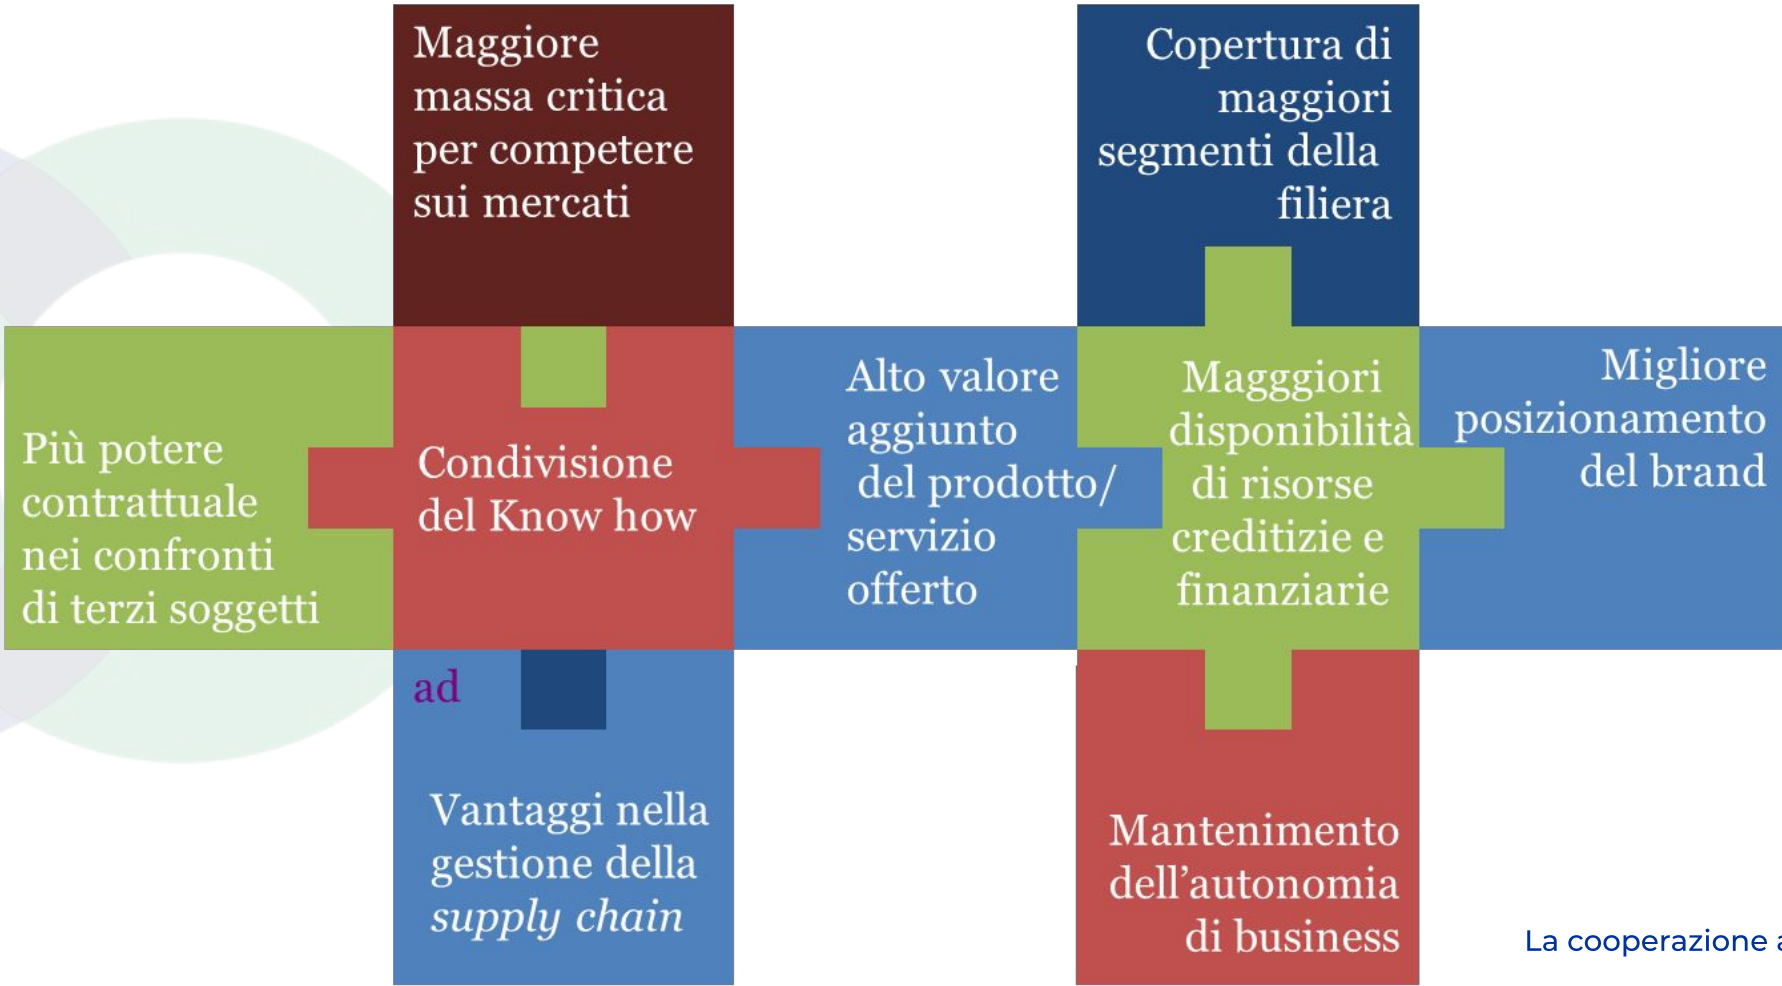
Maggiore massa critica per competere sui mercati

Copertura di maggiori segmenti della filiera

Più potere contrattuale nei confronti di terzi soggetti

Condivisione del Know how

Alto valore aggiunto del prodotto/ servizio offerto

Magggiori disponibilità di risorse creditizie e finanziarie

Migliore posizionamento del brand

ad

Vantaggi nella gestione della *supply chain*

Mantenimento dell’autonomia di business

La cooperazione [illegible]